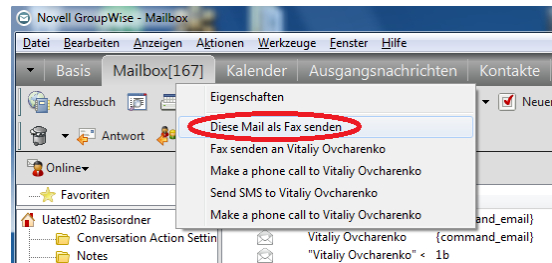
Novell GroupWise - Mailbox

Datei Bearbeiten Anzeigen Aktionen Werkzeuge Fenster Hilfe

Basis Mailbox[167] Kalender Ausgangsnachrichten Kontakte

Adressbuch

Neuer

Antwort

Online

Favoriten

Uatest02 Basisordner

Conversation Action Settin

Notes

Eigenschaften

Diese Mail als Fax senden

Fax senden an Vitaliy Ovcharenko

Make a phone call to Vitaliy Ovcharenko

Send SMS to Vitaliy Ovcharenko

Make a phone call to Vitaliy Ovcharenko

mand_email}

Vitaliy Ovcharenko {command_email}

"Vitaliy Ovcharenko" < 1b